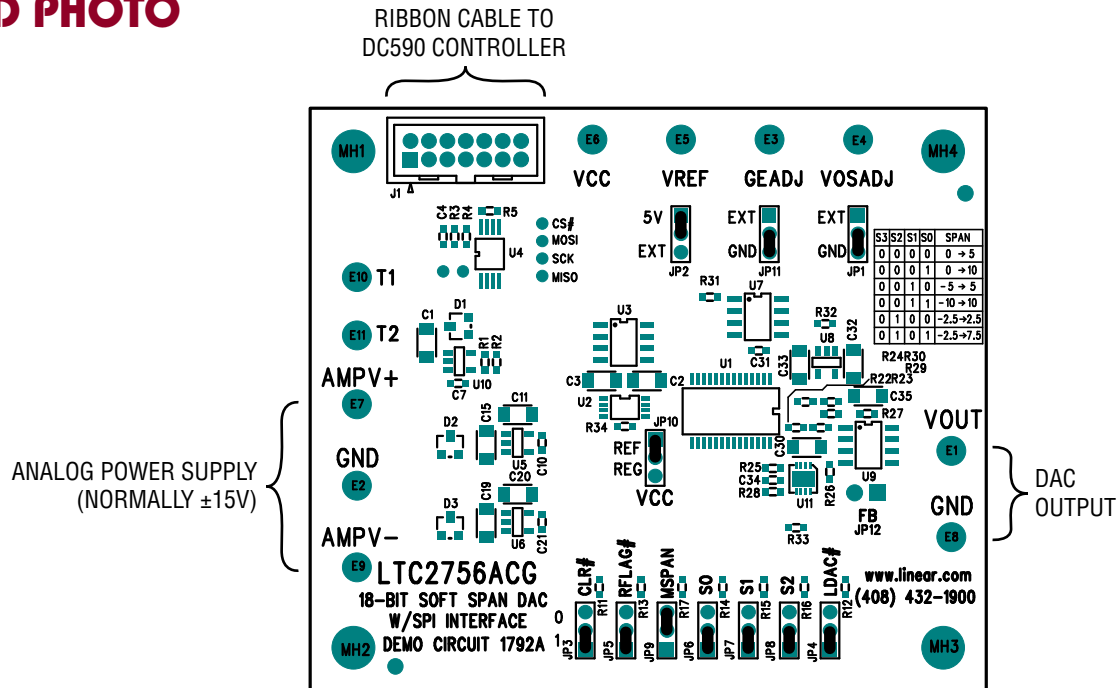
D PHOTO

RIBBON CABLE TO DC590 CONTROLLER

MH1 J1 E6 VCC E5 VREF E3 GEADJ E4 VOSADJ MH4

C4 R3 R4 R5 CS# MOSI SCK MISO U4

5V EXT JP2 EXT GND JP11 EXT GND JP1

| S3 | S2 | S1 | S0 | SPAN |
|---|---|---|---|---|
| 0 | 0 | 0 | 0 | 0 → 5 |
| 0 | 0 | 0 | 1 | 0 → 10 |
| 0 | 0 | 1 | 0 | −5 → 5 |
| 0 | 0 | 1 | 1 | −10 → 10 |
| 0 | 1 | 0 | 0 | −2.5→2.5 |
| 0 | 1 | 0 | 1 | −2.5→7.5 |

E10 T1

E11 T2 C1 D1 R1 R2 U10 C7 R31 U7 R32 U8 C32 U3 C31 C33 R24R30 R29

AMPV+ E7 C3 C2 U1 R22R23 C35

ANALOG POWER SUPPLY (NORMALLY ±15V)

D2 C15 C11 U5 C10 U2 R34 JP10 REF REG VCC R27 VOUT E1 C30

DAC OUTPUT

GND E2 R25 C34 R28 U11 R26 U9 FB JP12 GND E8

D3 C19 C20 U6 C21 R33

AMPV− E9 LTC2756ACG

18-BIT SOFT SPAN DAC W/SPI INTERFACE DEMO CIRCUIT 1792A

CLR# R11 RFLAG# R13 MSPAN R17 S0 R14 S1 R15 S2 R16 LDAC# R12

0 1 JP3 JP5 JP9 JP6 JP7 JP8 JP4

www.linear.com (408) 432-1900

MH2 MH3